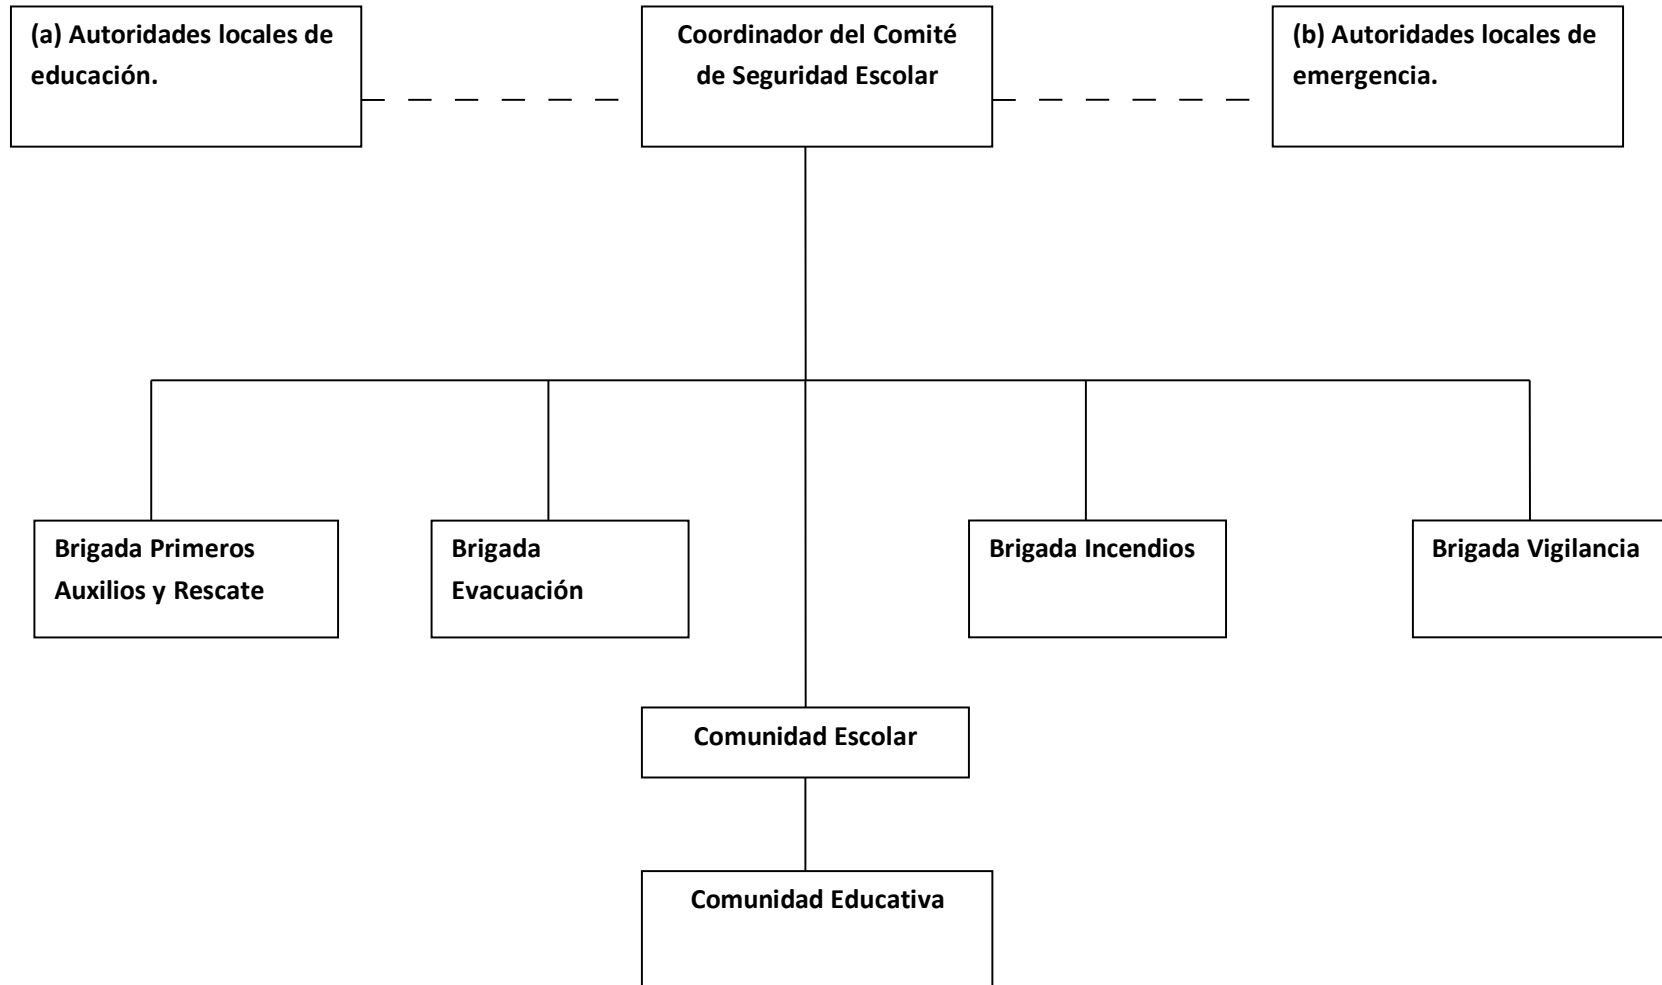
(a) Autoridades locales de educación.

Coordinador del Comité de Seguridad Escolar

(b) Autoridades locales de emergencia.

Brigada Primeros Auxilios y Rescate

Brigada Evacuación

Brigada Incendios

Brigada Vigilancia

Comunidad Escolar

Comunidad Educativa